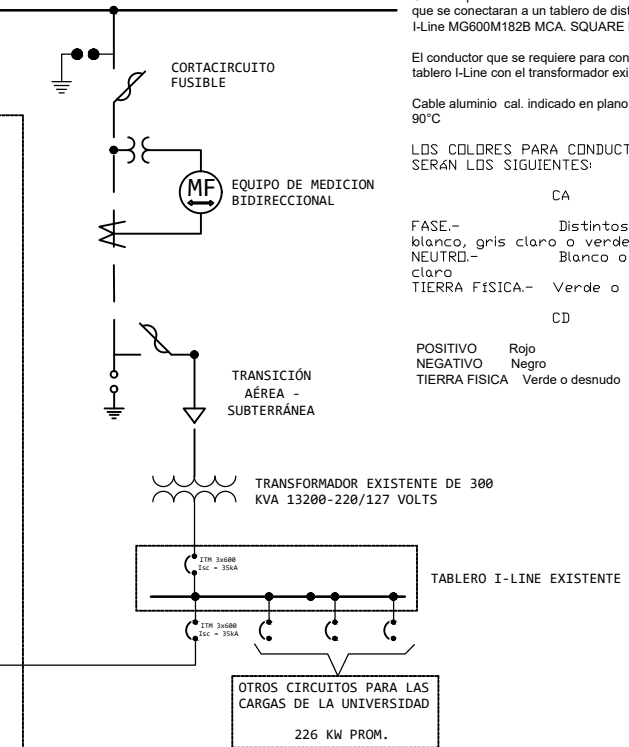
que se conectaran a un tablero de dist
I-Line MG600M182B MCA. SQUARE

El conductor que se requiere para con
tablero I-Line con el transformador exi

Cable aluminio cal. indicado en plano
90°C

LOS COLORES PARA CONDUCT
SERÁN LOS SIGUIENTES:

CA

FASE.- Distintos
blanco, gris claro o verde
NEUTRO.- Blanco o
claro
TIERRA FÍSICA.- Verde o

CD

POSITIVO Rojo
NEGATIVO Negro
TIERRA FISICA Verde o desnudo

CORTACIRCUITO
FUSIBLE

MF

EQUIPO DE MEDICION
BIDIRECCIONAL

TRANSICIÓN
AÉREA -
SUBTERRÁNEA

TRANSFORMADOR EXISTENTE DE 300
KVA 13200-220/127 VOLTS

ITM 3x600
Isc = 35kA

TABLERO I-LINE EXISTENTE

ITM 3x600
Isc = 35kA

OTROS CIRCUITOS PARA LAS
CARGAS DE LA UNIVERSIDAD

226 KW PROM.